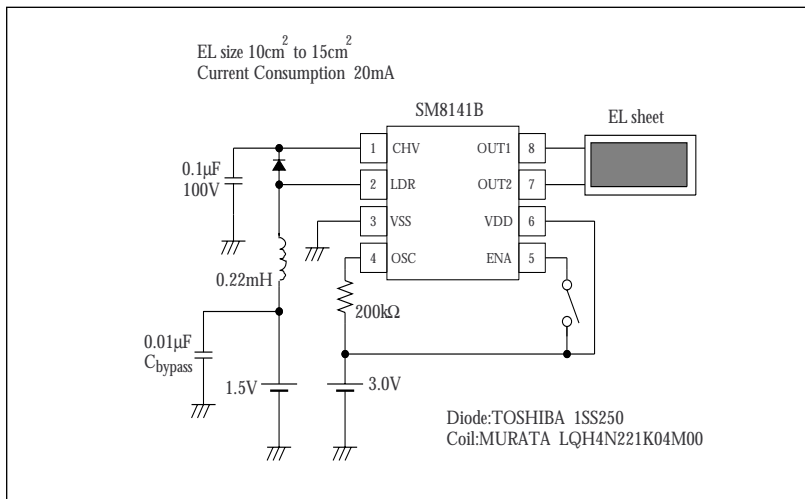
EL size 10cm$^2$ to 15cm$^2$
Current Consumption 20mA

SM8141B

EL sheet

1 CHV
2 LDR
3 VSS
4 OSC

OUT1 8
OUT2 7
VDD 6
ENA 5

0.1μF
100V

0.22mH

200kΩ

0.01μF
$C_{bypass}$

1.5V

3.0V

Diode:TOSHIBA 1SS250
Coil:MURATA LQH4N221K04M00